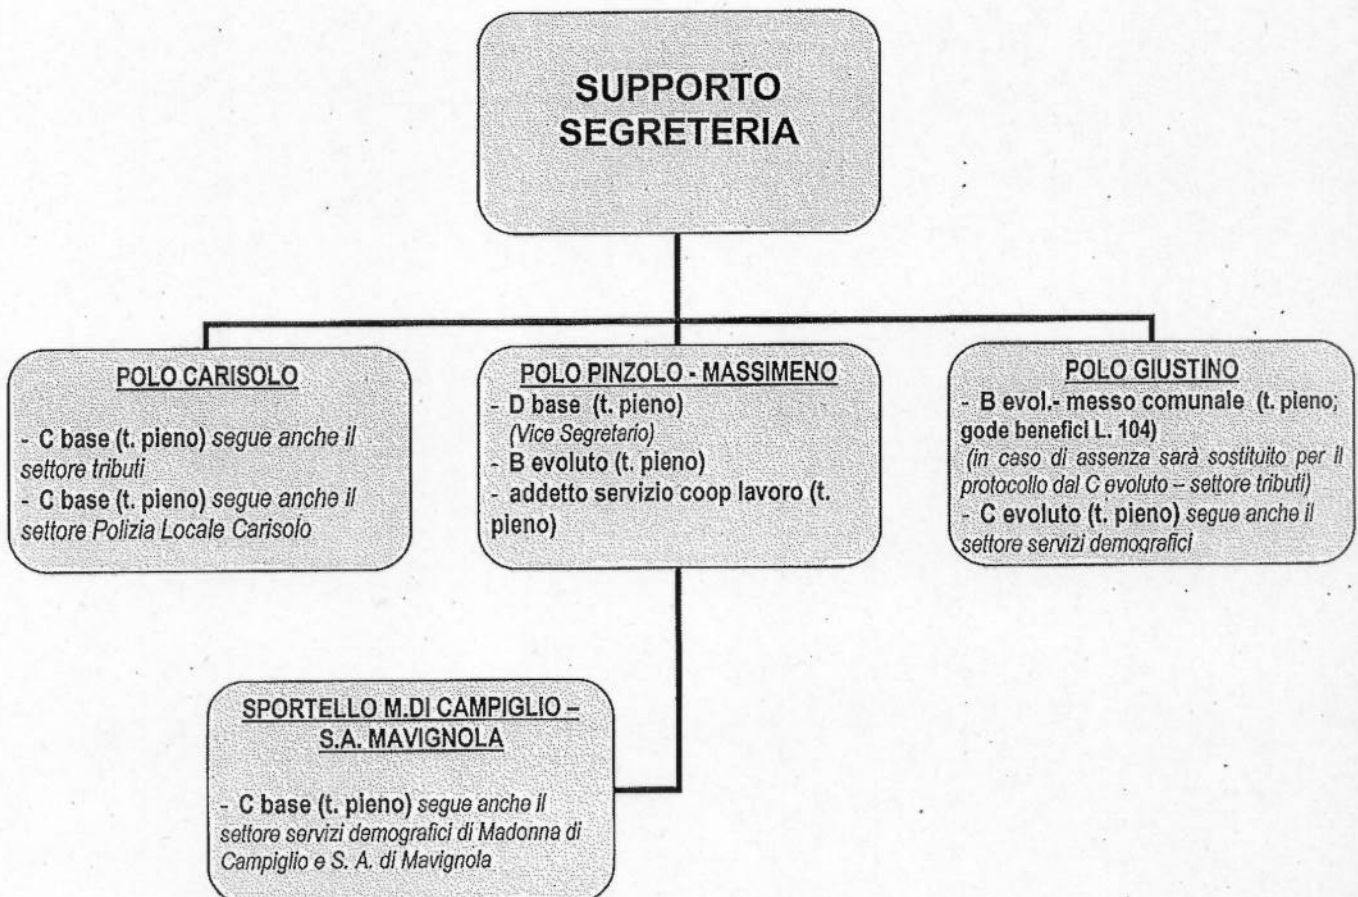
SUPPORTO SEGRETERIA

POLO CARISOLO

- C base (t. pieno) segue anche il settore tributi
- C base (t. pieno) segue anche il settore Polizia Locale Carisolo

POLO PINZOLO - MASSIMENO
- D base (t. pieno)
(Vice Segretario)
- B evoluto (t. pieno)
- addetto servizio coop lavoro (t. pieno)

POLO GIUSTINO
- B evol.- messo comunale (t. pieno; gode benefici L. 104)
(in caso di assenza sarà sostituito per il protocollo dal C evoluto – settore tributi)
- C evoluto (t. pieno) segue anche il settore servizi demografici

SPORTELLO M.DI CAMPIGLIO – S.A. MAVIGNOLA

- C base (t. pieno) segue anche il settore servizi demografici di Madonna di Campiglio e S. A. di Mavignola